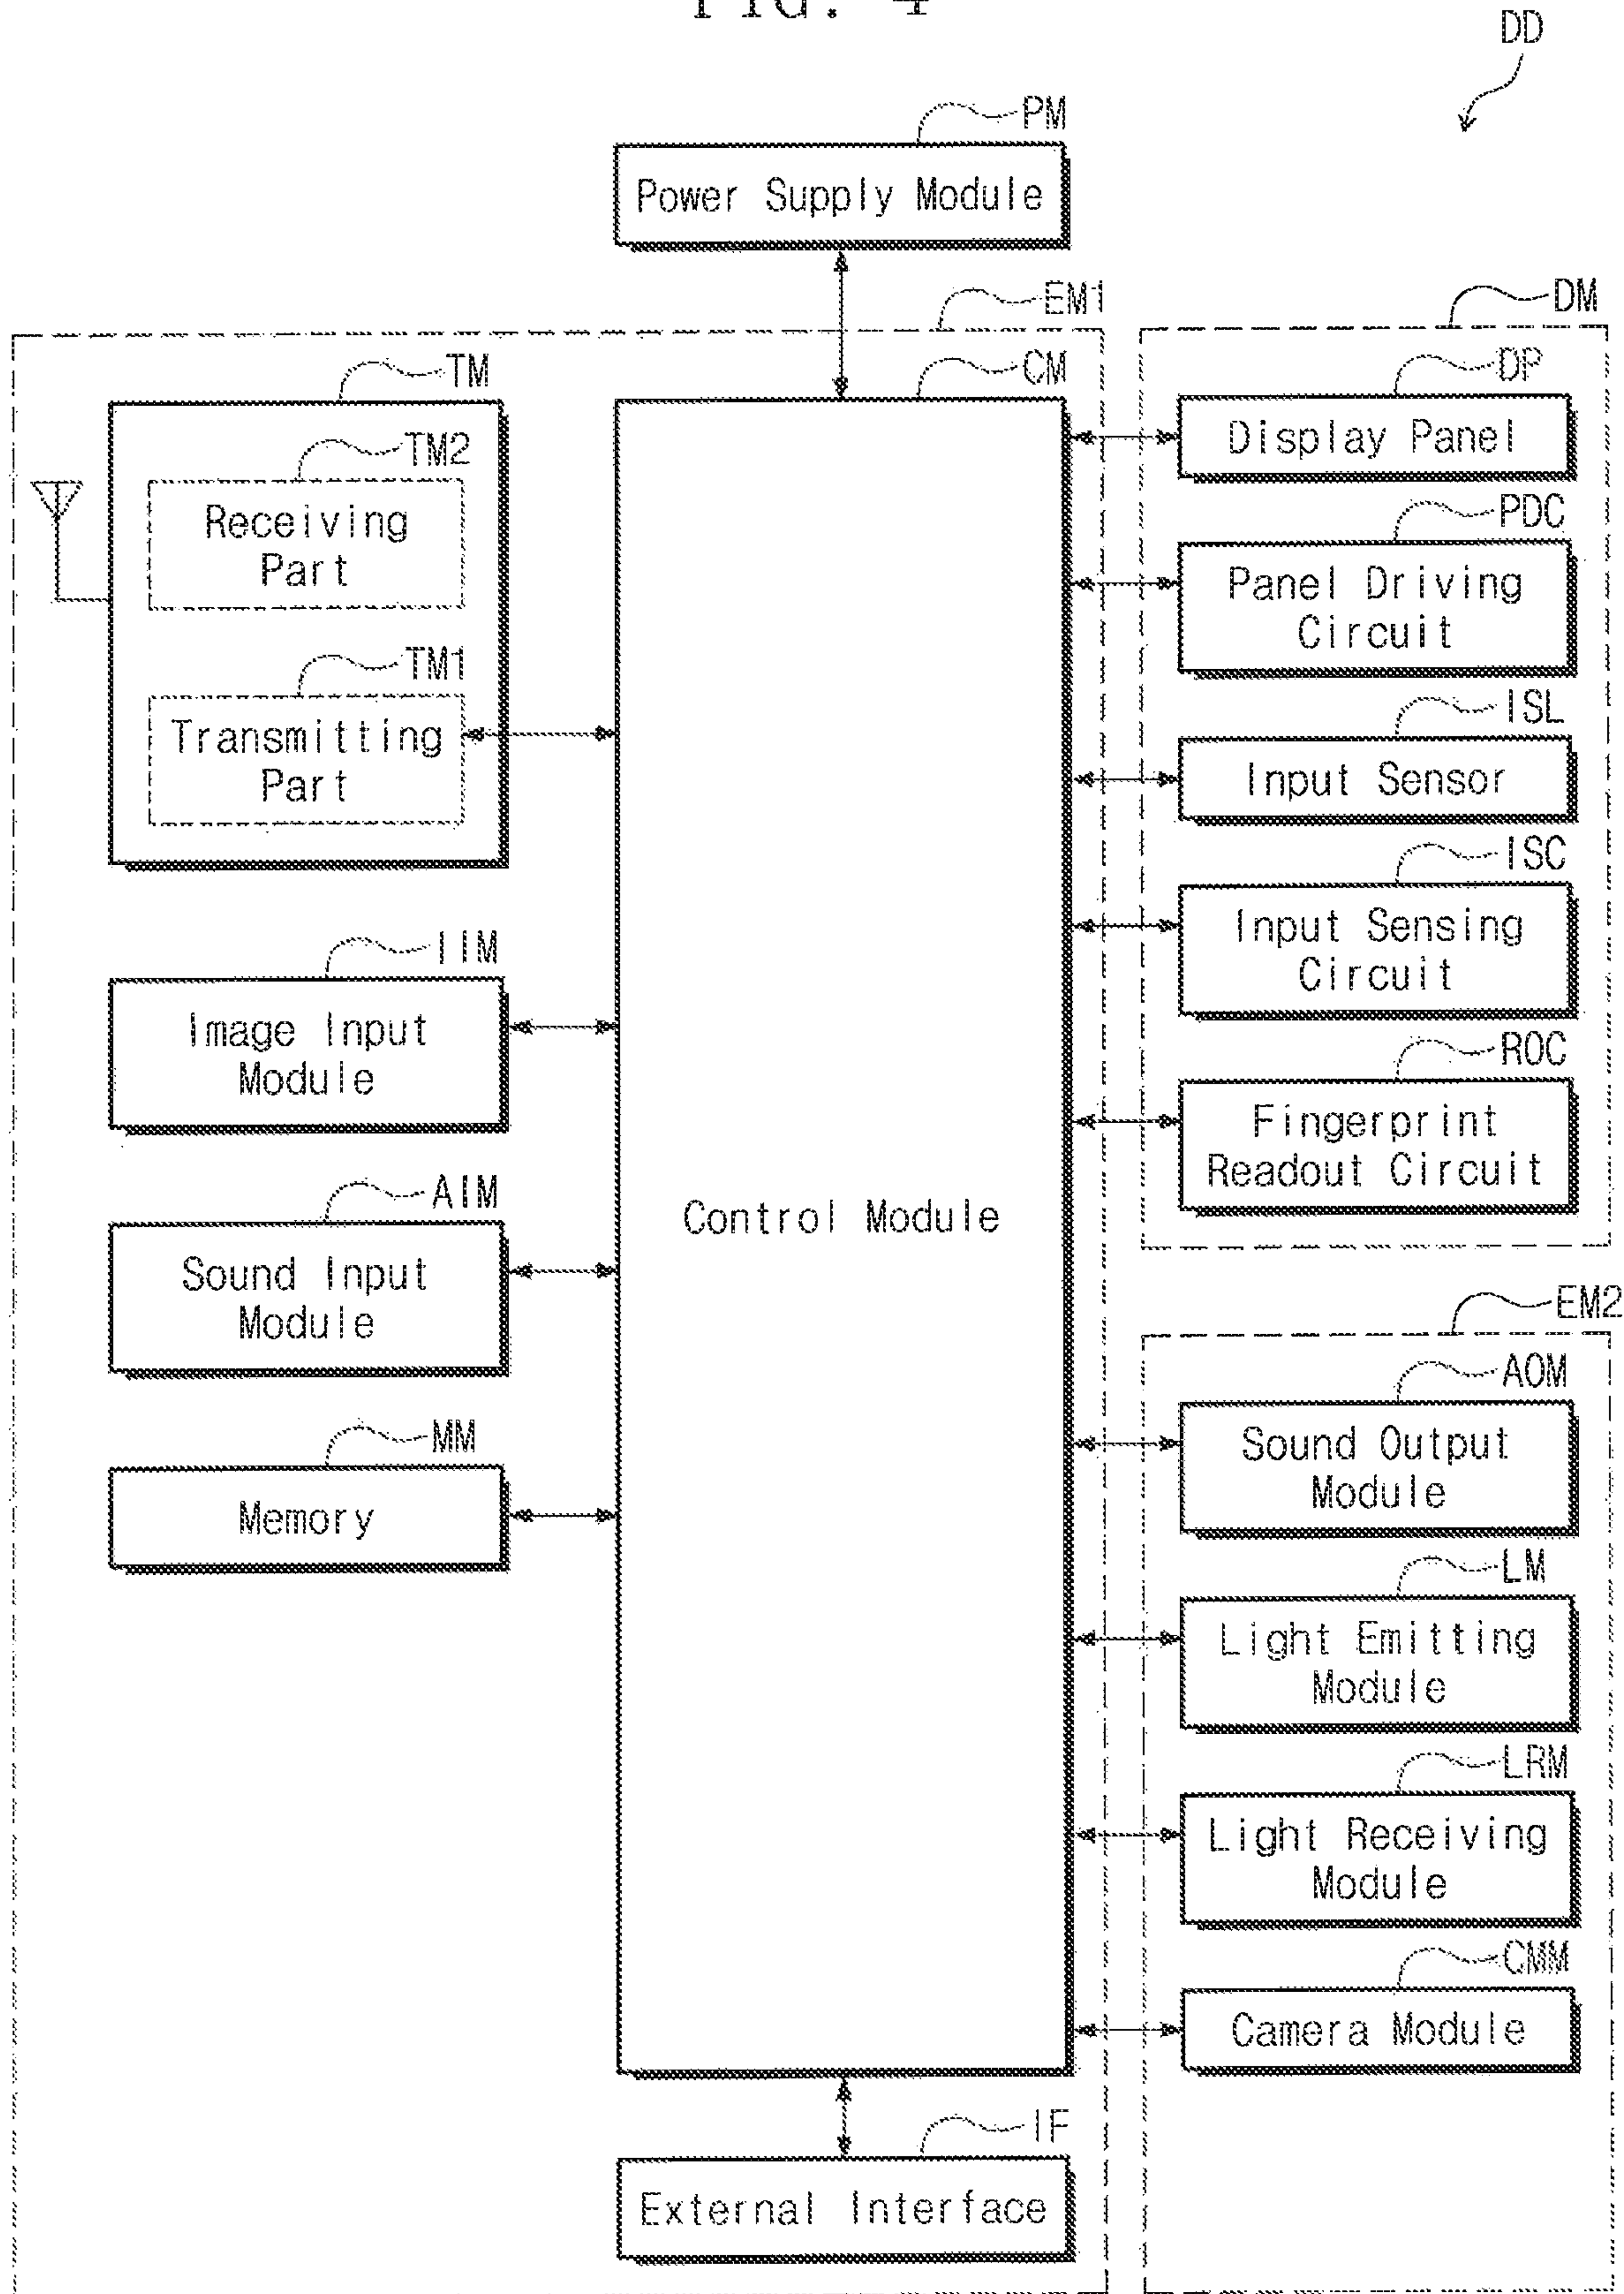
FIG. 4

DD

PM
Power Supply Module

EM1

DM

TM

CM

DP
Display Panel

TM2
Receiving Part

PDC
Panel Driving Circuit

TM1
Transmitting Part

ISL
Input Sensor

ISC
Input Sensing Circuit

IIM
Image Input Module

ROC
Fingerprint Readout Circuit

AIM
Sound Input Module

Control Module

EM2

MM
Memory

AOM
Sound Output Module

LM
Light Emitting Module

LRM
Light Receiving Module

CMM
Camera Module

IF
External Interface